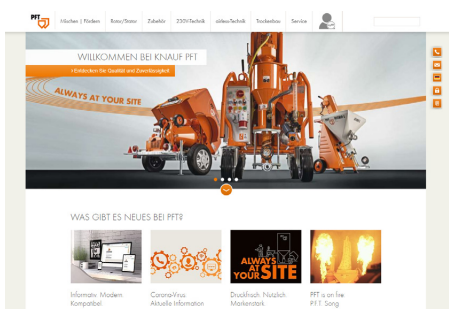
PFT

Mischen | Fördern

Rotor/Stator

Zubehör

230V-Technik

videos-Technik

Trockenbau

Service

WILLKOMMEN BEI KNAUF PFT

> Entdecken Sie Qualität und Zuverlässigkeit

ALWAYS AT YOUR SITE

WAS GIBT ES NEUES BEI PFT?

ALWAYS AT YOUR SITE

Informativ. Modern. Kompatibel.

Corona-Virus Aktuelle Information

Druckfrisch: Nützlich. Markenstark

PFT is on fire PFT Song